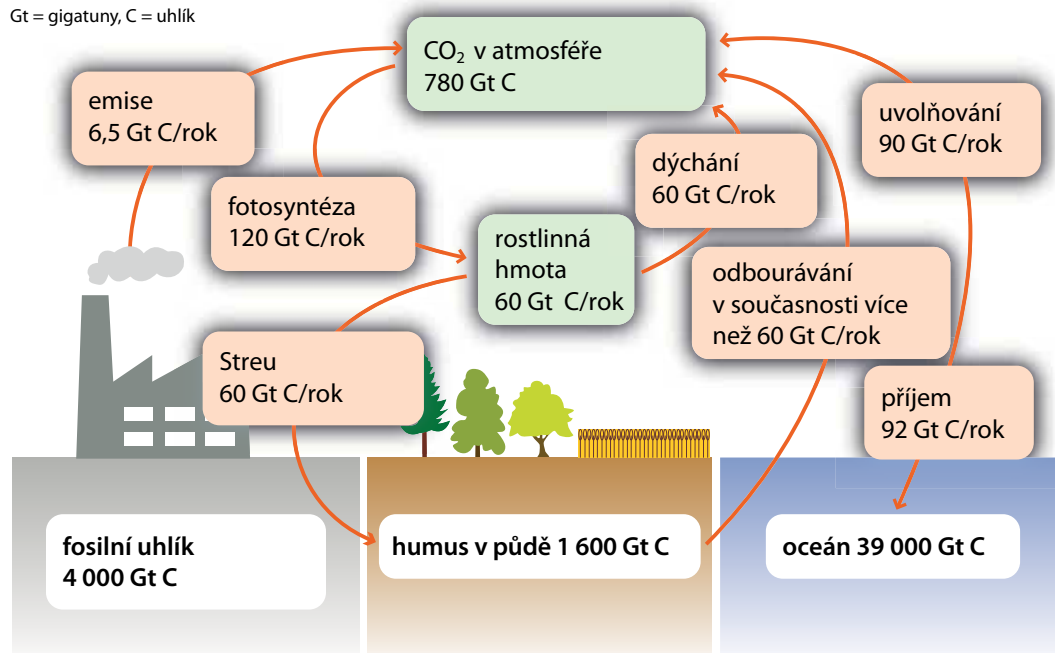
Gt = gigatuny, C = uhlík

$CO_2$ v atmosféře
780 Gt C

emise
6,5 Gt C/rok

uvolňování
90 Gt C/rok

dýchání
60 Gt C/rok

fotosyntéza
120 Gt C/rok

rostlinná hmota
60 Gt C/rok

odbourávání v současnosti více než 60 Gt C/rok

Streu
60 Gt C/rok

příjem
92 Gt C/rok

fosilní uhlík
4 000 Gt C

humus v půdě 1 600 Gt C

oceán 39 000 Gt C